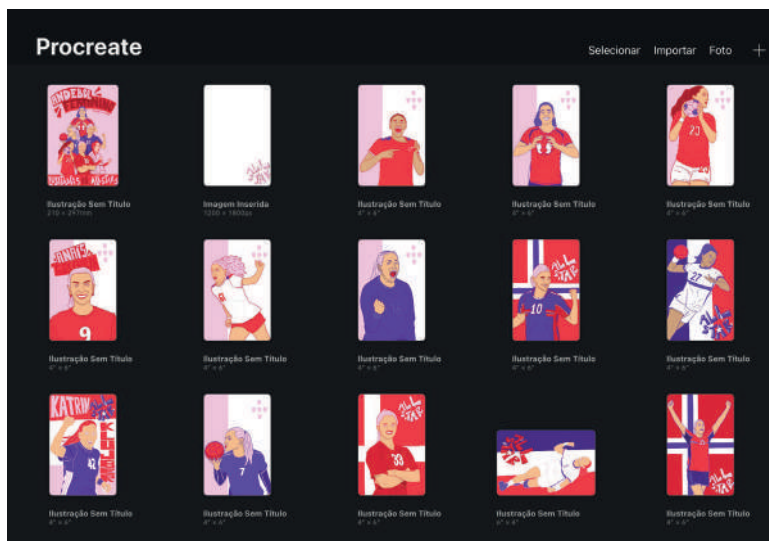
Procreate

Selecionar Importar Foto +

Ilustração Sem Título
210 × 297mm

Imagem Inserida
1200 × 1800px

Ilustração Sem Título
4" × 6"

Ilustração Sem Título
4" × 6"

Ilustração Sem Título
4" × 6"

Ilustração Sem Título
4" × 6"

Ilustração Sem Título
4" × 6"

Ilustração Sem Título
4" × 6"

Ilustração Sem Título
4" × 6"

Ilustração Sem Título
4" × 6"

Ilustração Sem Título
4" × 6"

Ilustração Sem Título
4" × 6"

Ilustração Sem Título
4" × 6"

Ilustração Sem Título
6" × 4"

Ilustração Sem Título
4" × 6"